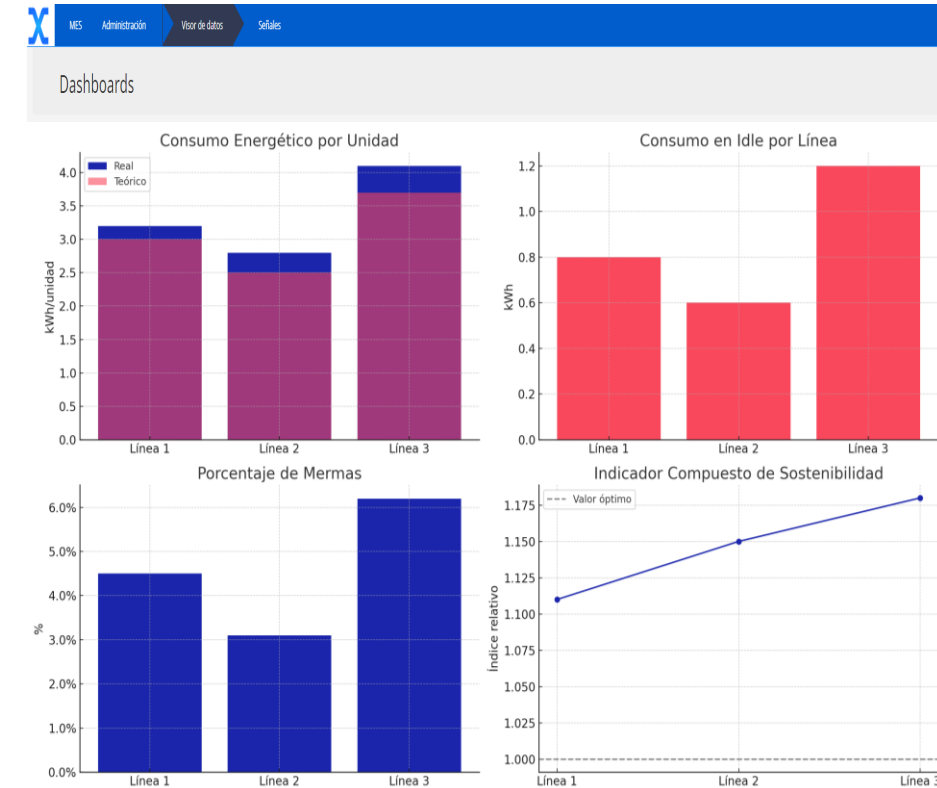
MES Administración Visor de datos Señales

Dashboards

Consumo Energético por Unidad

Real
Teórico

kWh/unidad

4.0
3.5
3.0
2.5
2.0
1.5
1.0
0.5
0.0

Línea 1 Línea 2 Línea 3

Consumo en Idle por Línea

kWh

1.2
1.0
0.8
0.6
0.4
0.2
0.0

Línea 1 Línea 2 Línea 3

Porcentaje de Mermas

%

6.0%
5.0%
4.0%
3.0%
2.0%
1.0%
0.0%

Línea 1 Línea 2 Línea 3

Indicador Compuesto de Sostenibilidad

Valor óptimo

Índice relativo

1.175
1.150
1.125
1.100
1.075
1.050
1.025
1.000

Línea 1 Línea 2 Línea 3